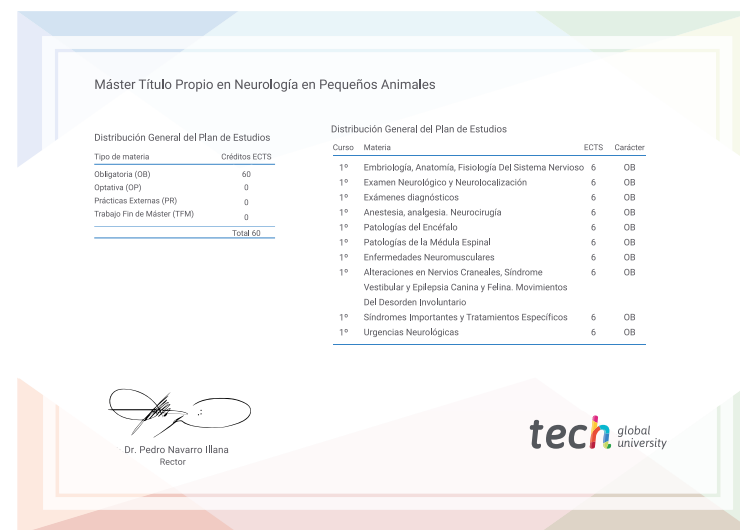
Máster Título Propio en Neurología en Pequeños Animales

Distribución General del Plan de Estudios

| Tipo de materia | Créditos ECTS |
|---|---|
| Obligatoria (OB) | 60 |
| Optativa (OP) | 0 |
| Prácticas Externas (PR) | 0 |
| Trabajo Fin de Máster (TFM) | 0 |
| | Total 60 |

Distribución General del Plan de Estudios

| Curso | Materia | ECTS | Carácter |
|---|---|---|---|
| 1º | Embriología, Anatomía, Fisiología Del Sistema Nervioso | 6 | OB |
| 1º | Examen Neurológico y Neurolocalización | 6 | OB |
| 1º | Exámenes diagnósticos | 6 | OB |
| 1º | Anestesia, analgesia. Neurocirugía | 6 | OB |
| 1º | Patologías del Encéfalo | 6 | OB |
| 1º | Patologías de la Médula Espinal | 6 | OB |
| 1º | Enfermedades Neuromusculares | 6 | OB |
| 1º | Alteraciones en Nervios Craneales, Síndrome Vestibular y Epilepsia Canina y Felina. Movimientos Del Desorden Involuntario | 6 | OB |
| 1º | Síndromes Importantes y Tratamientos Específicos | 6 | OB |
| 1º | Urgencias Neurológicas | 6 | OB |

Dr. Pedro Navarro Illana
Rector

tech global university